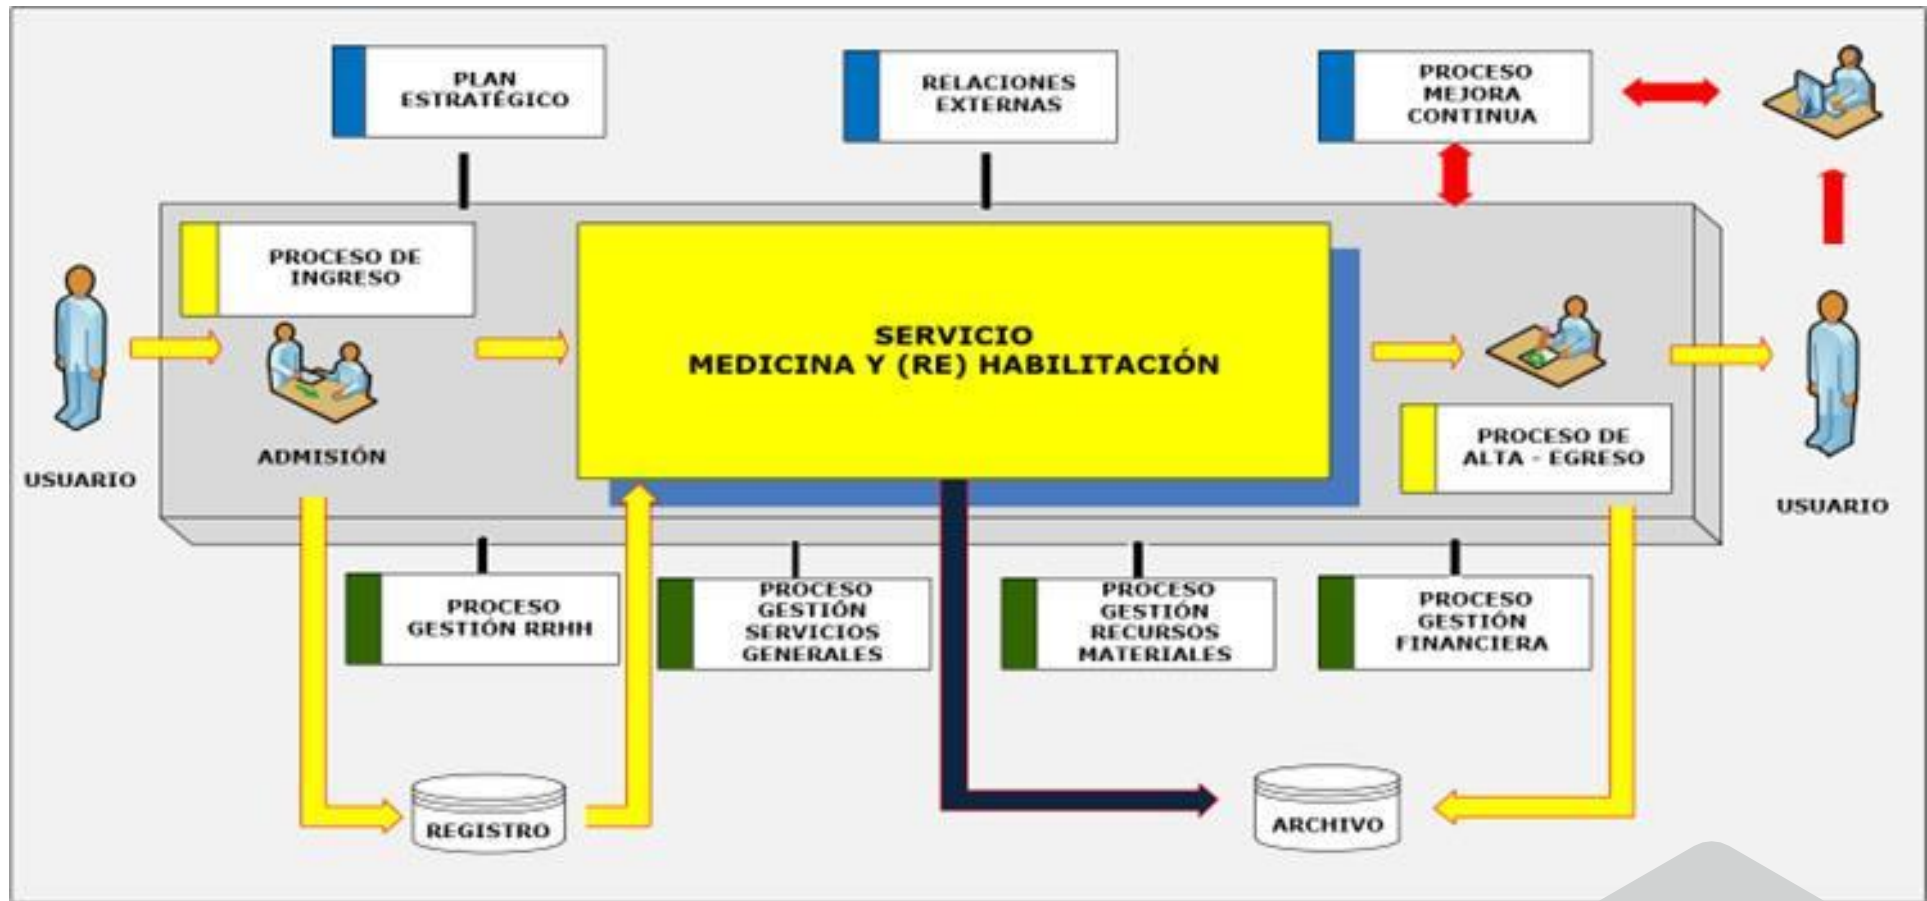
PLAN ESTRATÉGICO

RELACIONES EXTERNAS

PROCESO MEJORA CONTINUA

PROCESO DE INGRESO

USUARIO

ADMISIÓN

SERVICIO
MEDICINA Y (RE) HABILITACIÓN

PROCESO DE ALTA - EGRESO

USUARIO

PROCESO GESTIÓN RRHH

PROCESO GESTIÓN SERVICIOS GENERALES

PROCESO GESTIÓN RECURSOS MATERIALES

PROCESO GESTIÓN FINANCIERA

REGISTRO

ARCHIVO